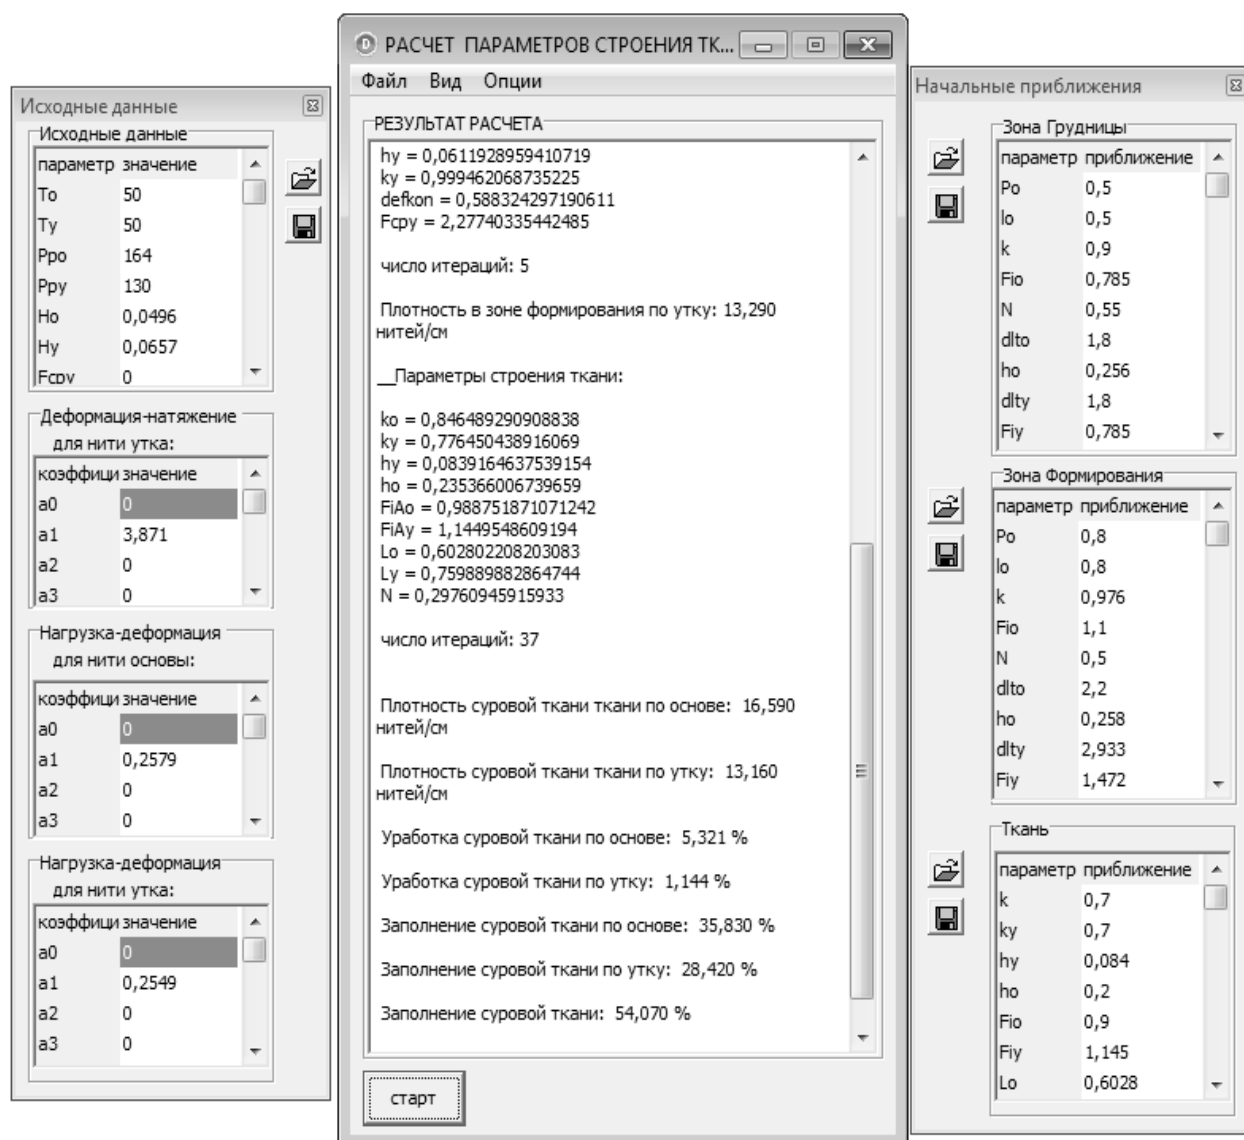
Исходные данные

Исходные данные

| параметр | значение |
|---|---|
| To | 50 |
| Ty | 50 |
| Ppo | 164 |
| Ppy | 130 |
| Ho | 0,0496 |
| Hy | 0,0657 |
| Fcpy | 0 |

Деформация-натяжение для нити утка:

| коэффици | значение |
|---|---|
| a0 | 0 |
| a1 | 3,871 |
| a2 | 0 |
| a3 | 0 |

Нагрузка-деформация для нити основы:

| коэффици | значение |
|---|---|
| a0 | 0 |
| a1 | 0,2579 |
| a2 | 0 |
| a3 | 0 |

Нагрузка-деформация для нити утка:

| коэффици | значение |
|---|---|
| a0 | 0 |
| a1 | 0,2549 |
| a2 | 0 |
| a3 | 0 |

РАСЧЕТ ПАРАМЕТРОВ СТРОЕНИЯ ТК...

Файл Вид Опции

РЕЗУЛЬТАТ РАСЧЕТА

hy = 0,0611928959410719
ky = 0,999462068735225
defkon = 0,588324297190611
Fcpy = 2,27740335442485

число итераций: 5

Плотность в зоне формирования по утку: 13,290 нитей/см

__Параметры строения ткани:

ko = 0,846489290908838
ky = 0,776450438916069
hy = 0,0839164637539154
ho = 0,235366006739659
FiAo = 0,988751871071242
FiAy = 1,1449548609194
Lo = 0,602802208203083
Ly = 0,759889882864744
N = 0,29760945915933

число итераций: 37

Плотность суровой ткани ткани по основе: 16,590 нитей/см

Плотность суровой ткани ткани по утку: 13,160 нитей/см

Уработка суровой ткани по основе: 5,321 %

Уработка суровой ткани по утку: 1,144 %

Заполнение суровой ткани по основе: 35,830 %

Заполнение суровой ткани по утку: 28,420 %

Заполнение суровой ткани: 54,070 %

старт

Начальные приближения

Зона Грудницы

| параметр | приближение |
|---|---|
| Po | 0,5 |
| lo | 0,5 |
| k | 0,9 |
| Fio | 0,785 |
| N | 0,55 |
| dlto | 1,8 |
| ho | 0,256 |
| dlty | 1,8 |
| Fiy | 0,785 |

Зона Формирования

| параметр | приближение |
|---|---|
| Po | 0,8 |
| lo | 0,8 |
| k | 0,976 |
| Fio | 1,1 |
| N | 0,5 |
| dlto | 2,2 |
| ho | 0,258 |
| dlty | 2,933 |
| Fiy | 1,472 |

Ткань

| параметр | приближение |
|---|---|
| k | 0,7 |
| ky | 0,7 |
| hy | 0,084 |
| ho | 0,2 |
| Fio | 0,9 |
| Fiy | 1,145 |
| Lo | 0,6028 |